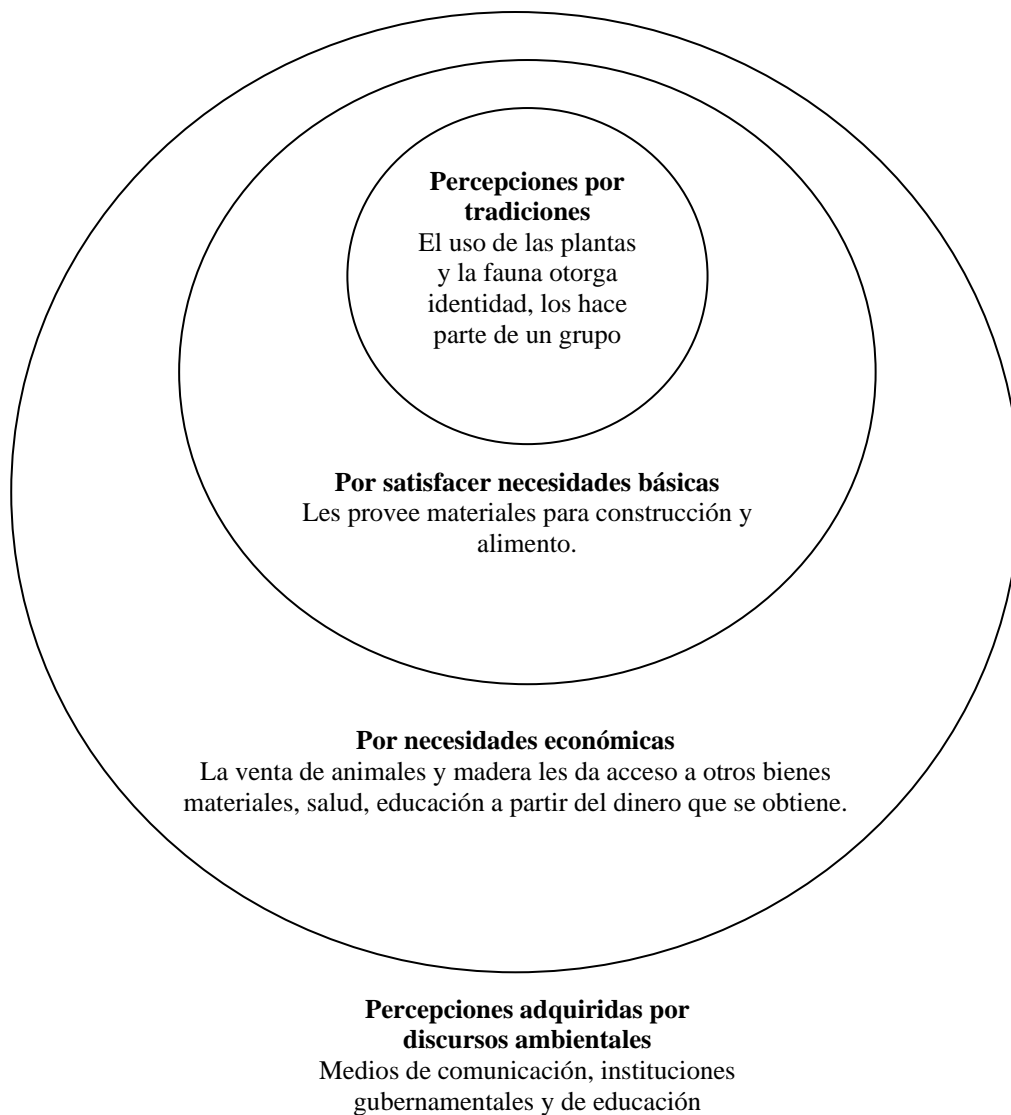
**Percepciones por tradiciones**
El uso de las plantas y la fauna otorga identidad, los hace parte de un grupo

**Por satisfacer necesidades básicas**
Les provee materiales para construcción y alimento.

**Por necesidades económicas**
La venta de animales y madera les da acceso a otros bienes materiales, salud, educación a partir del dinero que se obtiene.

**Percepciones adquiridas por discursos ambientales**
Medios de comunicación, instituciones gubernamentales y de educación